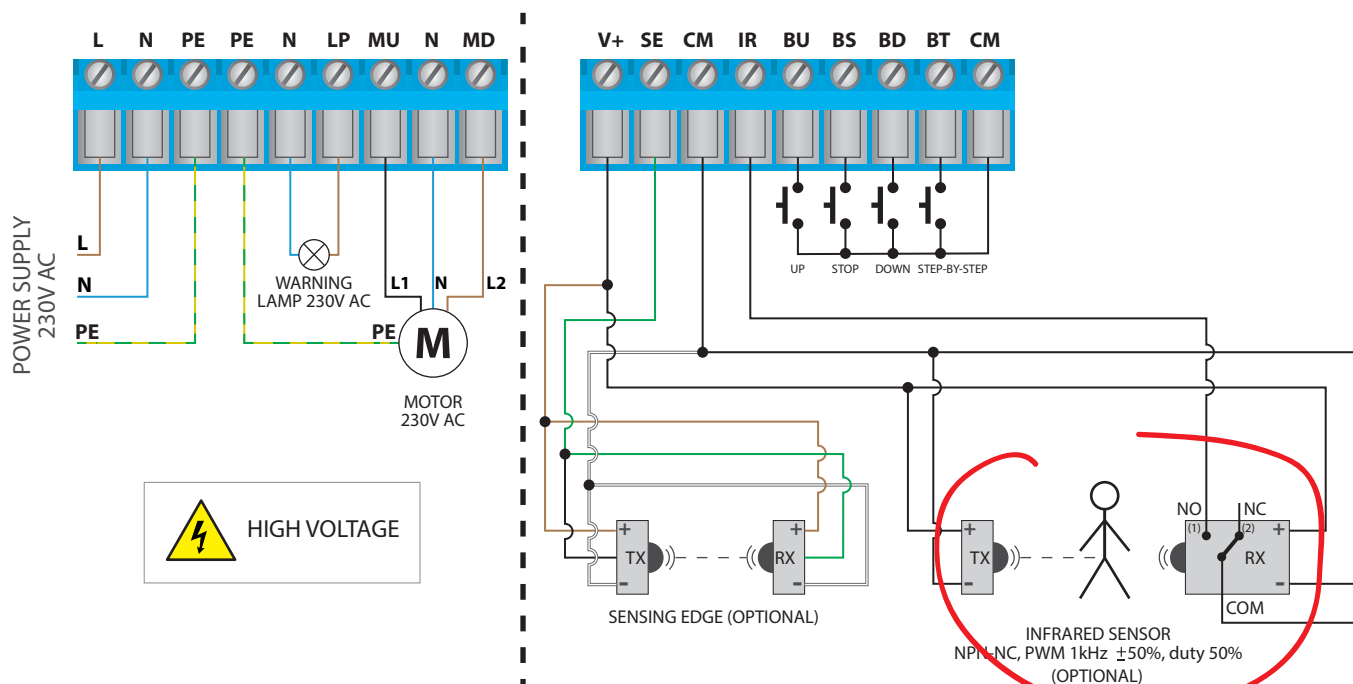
L N PE PE N LP MU N MD

V+ SE CM IR BU BS BD BT CM

POWER SUPPLY 230V AC

L

N

PE

WARNING LAMP 230V AC

L1 N L2

PE

M

MOTOR 230V AC

UP STOP DOWN STEP-BY-STEP

HIGH VOLTAGE

+ TX −

+ RX −

SENSING EDGE (OPTIONAL)

+ TX −

NO NC (1) (2)

+ RX −

COM

INFRARED SENSOR
NPN-NC, PWM 1kHz ±50%, duty 50%
(OPTIONAL)